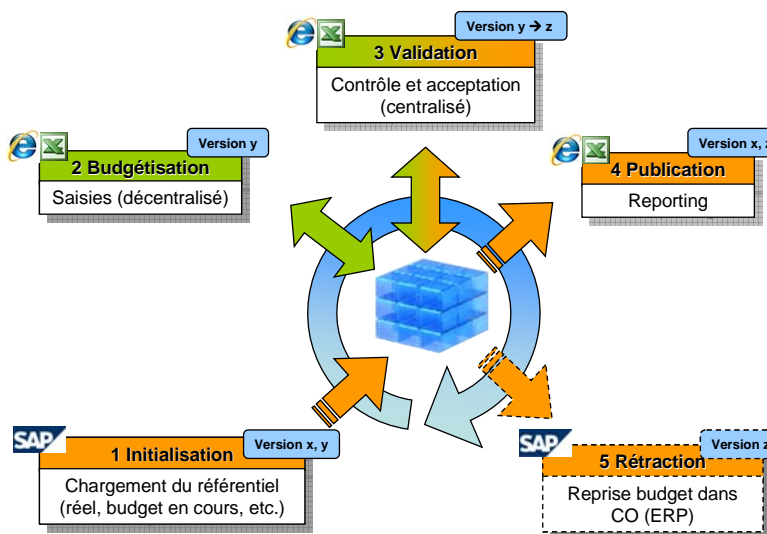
Version y → z
3 Validation
Contrôle et acceptation (centralisé)

Version y
2 Budgétisation
Saisies (décentralisé)

Version x, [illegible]
4 Publication
Reporting

SAP
Version x, y
1 Initialisation
Chargement du référentiel (réel, budget en cours, etc.)

SAP
Version z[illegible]
5 Rétraction
Reprise budget dans CO (ERP)